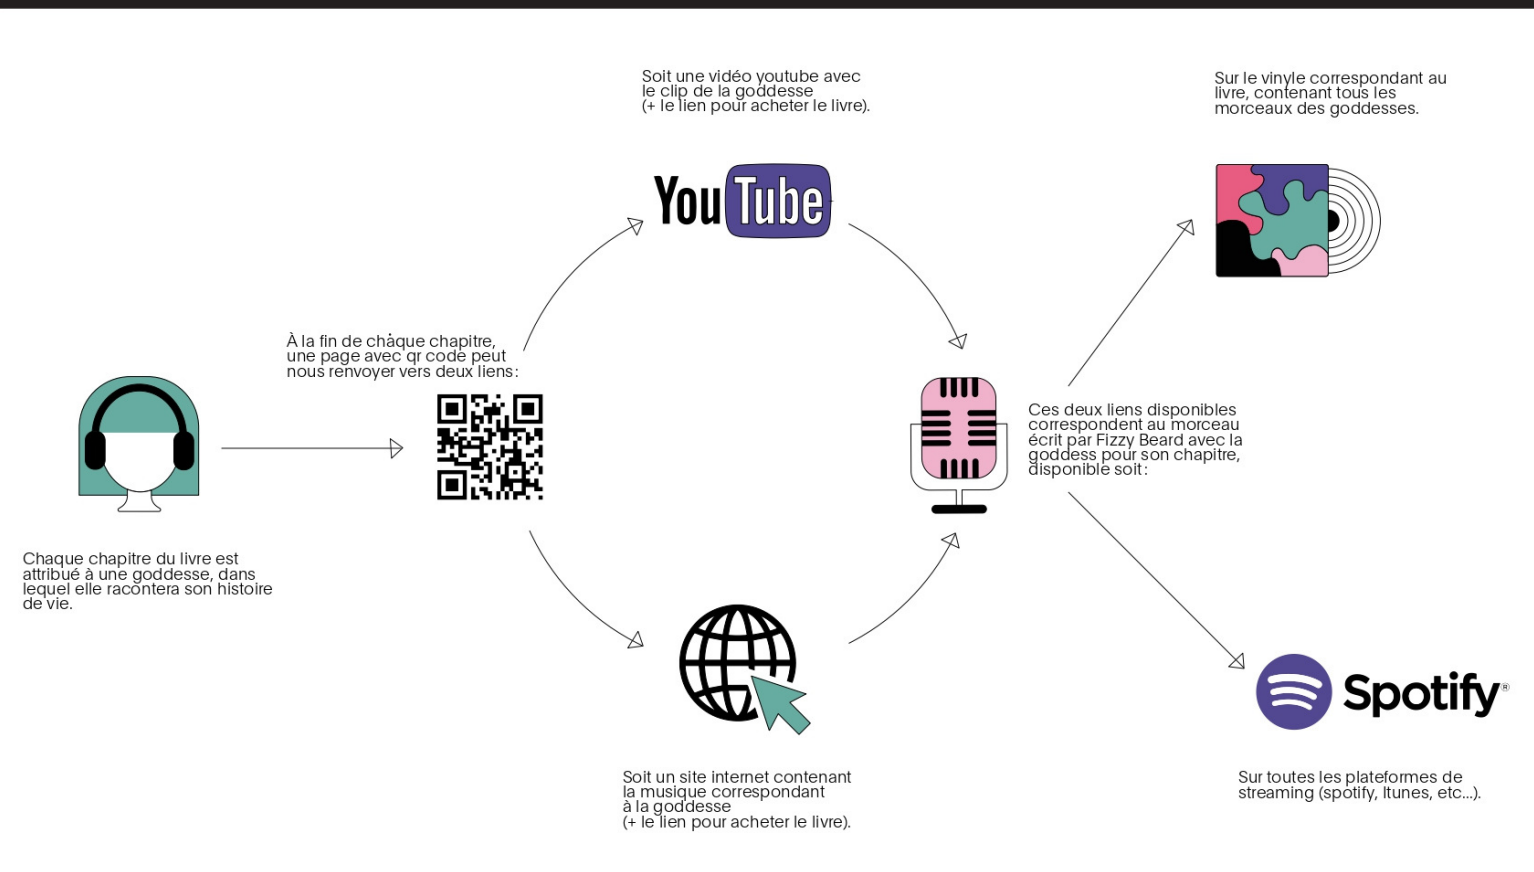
Soit une vidéo youtube avec le clip de la goddesse (+ le lien pour acheter le livre).

Sur le vinyle correspondant au livre, contenant tous les morceaux des goddesses.

YouTube

À la fin de chaque chapitre, une page avec qr code peut nous renvoyer vers deux liens :

Ces deux liens disponibles correspondent au morceau écrit par Fizzy Beard avec la goddess pour son chapitre, disponible soit :

Chaque chapitre du livre est attribué à une goddesse, dans lequel elle racontera son histoire de vie.

Spotify

Soit un site internet contenant la musique correspondant à la goddesse (+ le lien pour acheter le livre).

Sur toutes les plateformes de streaming (spotify, Itunes, etc...).